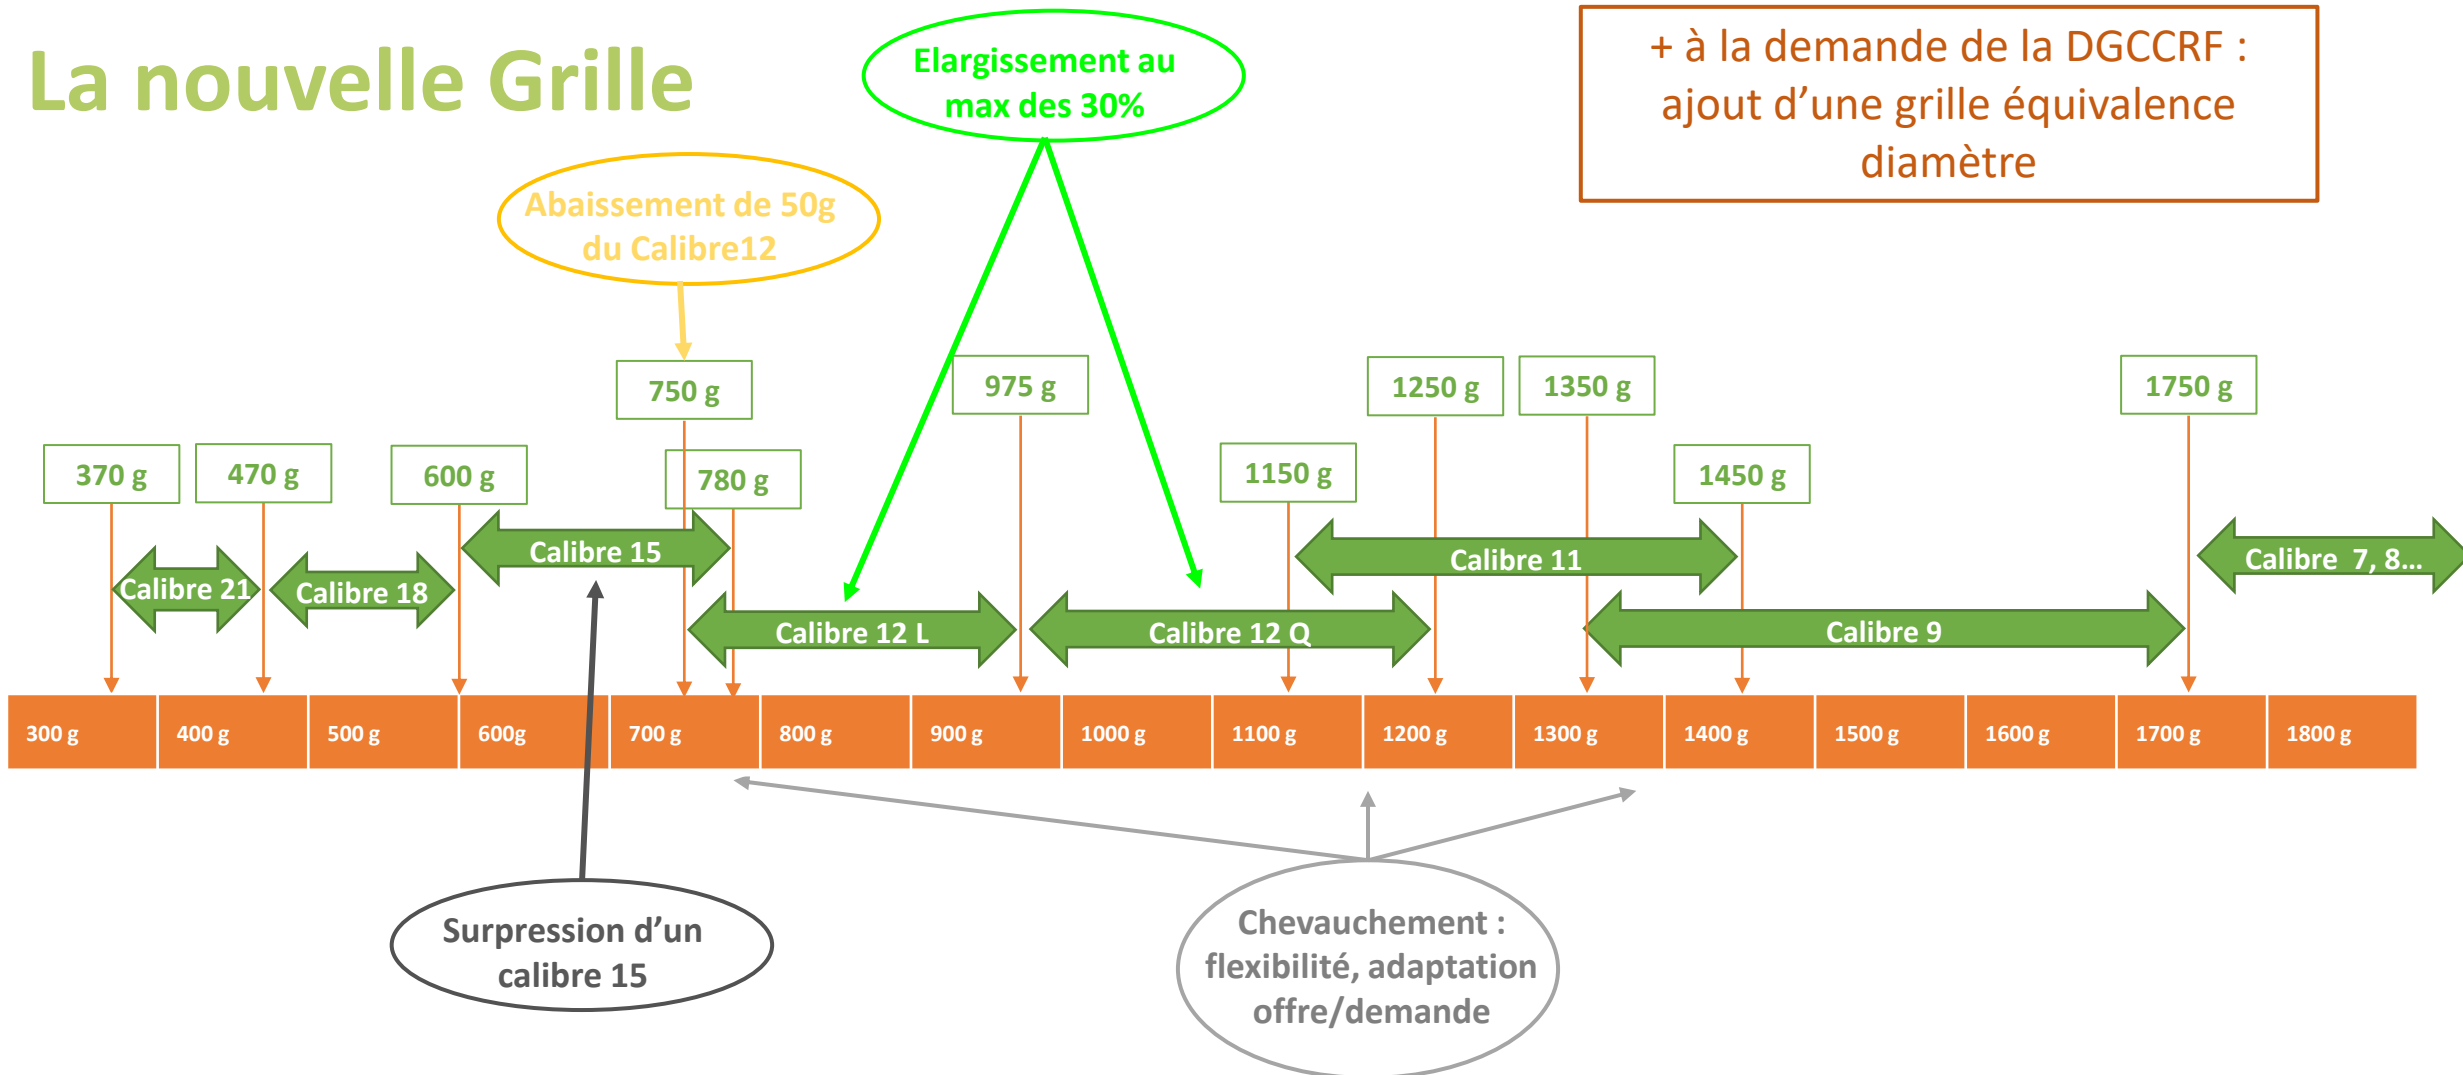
La nouvelle Grille

Elargissement au max des 30%

+ à la demande de la DGCCRF : ajout d'une grille équivalence diamètre

Abaissement de 50g du Calibre12

750 g

975 g

1250 g

1350 g

1750 g

370 g

470 g

600 g

780 g

1150 g

1450 g

Calibre 15

Calibre 11

Calibre 7, 8…

Calibre 21

Calibre 18

Calibre 12 L

Calibre 12 Q

Calibre 9

| 300 g | 400 g | 500 g | 600g | 700 g | 800 g | 900 g | 1000 g | 1100 g | 1200 g | 1300 g | 1400 g | 1500 g | 1600 g | 1700 g | 1800 g |
|---|---|---|---|---|---|---|---|---|---|---|---|---|---|---|---|

Surpression d'un calibre 15

Chevauchement : flexibilité, adaptation offre/demande